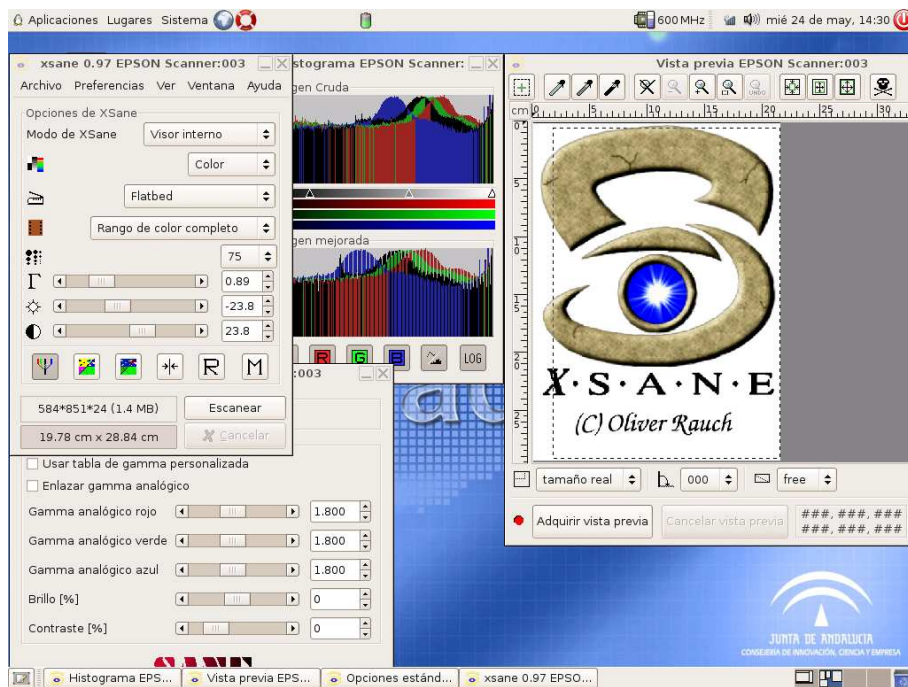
Aplicaciones Lugares Sistema

600 MHz mié 24 de may, 14:30

xsane 0.97 EPSON Scanner:003

Archivo Preferencias Ver Ventana Ayuda

Opciones de XSane

Modo de XSane Visor interno

Color

Flatbed

Rango de color completo

75

0.89

-23.8

23.8

R M

584*851*24 (1.4 MB) Escanear

19.78 cm x 28.84 cm Cancelar

stograma EPSON Scanner:

gen Cruda

gen mejorada

R G B LOG

:003

Usar tabla de gamma personalizada

Enlazar gamma analógico

Gamma analógico rojo 1.800

Gamma analógico verde 1.800

Gamma analógico azul 1.800

Brillo [%] 0

Contraste [%] 0

Vista previa EPSON Scanner:003

cm 0 5 10 15 20 25 30

X·S·A·N·E

(C) Oliver Rauch

tamaño real 000 free

Adquirir vista previa Cancelar vista previa ###,###,### ###,###,###

JUNTA DE ANDALUCIA

CONSEJERÍA DE INNOVACIÓN, CIENCIA Y EMPRESA

Histograma EPS... Vista previa EPS... Opciones estánd... xsane 0.97 EPSO...